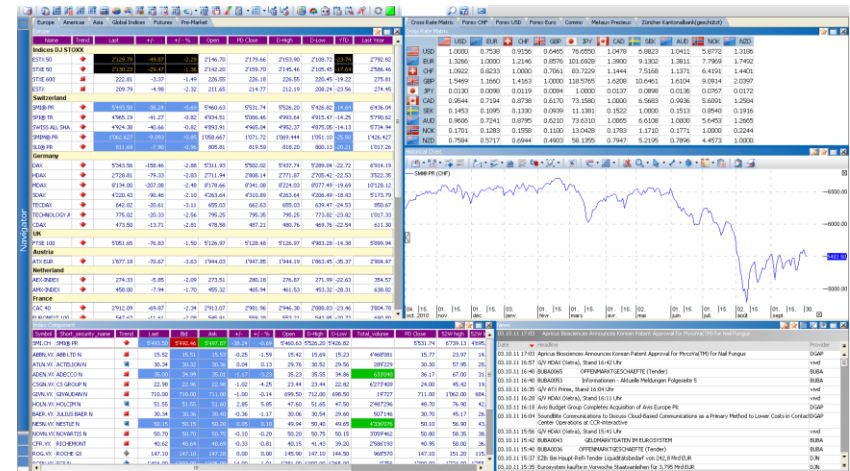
Europe | Americas | Asia | Global Indices | Futures | Pre-Market

Cross Rate Matrix | Forex CHF | Forex USD | Forex Euro | Commo | Metaux Precieux | Zürcher Kantonalbank(geschützt)

| Symbol | Trend | Last | +/- | +/- % | Open | PD Close | D-High | D-Low | YTD | Last Year |
|---|---|---|---|---|---|---|---|---|---|---|
| Indices DJ STOXX | | | | | | | | | | |
| ESTX 50 | | 2129.79 | -49.87 | -2.29 | 2146.70 | 2179.66 | 2153.90 | 2109.72 | -23.74 | 2792.82 |
| STXE 50 | | 2138.21 | -39.47 | -1.81 | 2148.39 | 2145.46 | 2155.47 | -17.64 | | 2586.46 |
| STXE 600 | | 222.81 | -3.37 | -1.49 | 226.55 | 226.18 | 226.55 | 220.45 | -19.22 | 275.81 |
| STXE | | 209.79 | -4.98 | -2.32 | 211.65 | 214.77 | 212.19 | 208.24 | -23.56 | 274.45 |
| Switzerland | | | | | | | | | | |
| SMI@.PR | | 5493.50 | -38.24 | -0.69 | 5460.63 | 5531.74 | 5526.20 | 5426.82 | -14.64 | 6436.04 |
| SPI@.PR | | 4965.19 | -41.27 | -0.82 | 4934.51 | 5006.46 | 4993.64 | 4915.47 | -14.25 | 5790.62 |
| SWISS ALL SHA | | 4924.38 | -40.66 | -0.82 | 4893.91 | 4965.04 | 4952.37 | 4875.05 | -14.13 | 5734.94 |
| SMIM@.PR | | 1062.667 | -9.06 | -0.85 | 1055.667 | 1071.72 | 1069.444 | 1048.74 | | 1426.427 |
| SLI@.PR | | 811.69 | -7.90 | -0.96 | 805.81 | 819.59 | 816.20 | 800.13 | -20.21 | 1017.26 |
| Germany | | | | | | | | | | |
| DAX | | 5343.56 | -158.46 | -2.88 | 5311.93 | 5502.02 | 5437.74 | 5289.04 | -22.72 | 6914.19 |
| MDAX | | 2728.81 | -79.33 | -2.83 | 2711.94 | 2808.14 | 2771.87 | 2705.42 | -22.53 | 3522.35 |
| MDAX | | 8134.00 | -207.08 | -2.48 | 8178.66 | 8341.08 | 8324.03 | 8077.49 | -19.69 | 10128.12 |
| SDAX | | 4228.43 | -86.46 | -2.10 | 4263.64 | 4314.89 | 4280.69 | 4208.41 | -18.43 | 5173.79 |
| TECDAX | | 642.02 | -20.61 | -3.11 | 655.03 | 662.63 | 655.03 | 639.47 | -24.53 | 850.67 |
| TECHNOLOGY A | | 775.02 | -20.33 | -2.56 | 795.25 | 795.35 | 795.25 | 773.82 | -23.82 | 1017.33 |
| CDAX | | 473.50 | -13.71 | -2.81 | 478.58 | 487.21 | 480.76 | 469.76 | -22.54 | 611.30 |
| UK | | | | | | | | | | |
| FTSE 100 | | 5051.65 | -76.83 | -1.50 | 5126.97 | 5128.48 | 5126.97 | 4983.28 | -14.38 | 5899.94 |
| Austria | | | | | | | | | | |
| ATX EUR | | 1877.18 | -70.67 | -3.63 | 1944.03 | 1947.85 | 1944.19 | 1863.45 | -35.37 | 2904.47 |
| Netherland | | | | | | | | | | |
| AEX-INDEX | | 274.33 | -5.85 | -2.09 | 273.51 | 280.18 | 276.87 | 271.99 | -22.63 | 354.57 |
| AMX-INDEX | | 458.00 | -7.94 | -1.70 | 455.32 | 465.94 | 461.53 | 453.32 | -28.31 | 638.82 |
| France | | | | | | | | | | |
| CAC 40 | | 2912.09 | -69.87 | -2.34 | 2913.07 | 2981.96 | 2946.38 | 2888.83 | -23.46 | 3804.78 |

Cross Rate Matrix

| | USD | EUR | CHF | GBP | JPY | CAD | SEK | AUD | NOK | NZD |
|---|---|---|---|---|---|---|---|---|---|---|
| USD | 1.0000 | 0.7538 | 0.9156 | 0.6465 | 76.6550 | 1.0478 | 6.8823 | 1.0411 | 5.8772 | 1.3186 |
| EUR | 1.3266 | 1.0000 | 1.2146 | 0.8576 | 101.6828 | 1.3900 | 9.1302 | 1.3811 | 7.7969 | 1.7492 |
| CHF | 1.0922 | 0.8233 | 1.0000 | 0.7061 | 83.7229 | 1.1444 | 7.5168 | 1.1371 | 6.4191 | 1.4401 |
| GBP | 1.5469 | 1.1660 | 1.4163 | 1.0000 | 118.5765 | 1.6208 | 10.6461 | 1.6104 | 9.0914 | 2.0397 |
| JPY | 0.0130 | 0.0098 | 0.0119 | 0.0084 | 1.0000 | 0.0137 | 0.0898 | 0.0136 | 0.0767 | 0.0172 |
| CAD | 0.9544 | 0.7194 | 0.8738 | 0.6170 | 73.1580 | 1.0000 | 6.5683 | 0.9936 | 5.6091 | 1.2584 |
| SEK | 0.1453 | 0.1095 | 0.1330 | 0.0939 | 11.1381 | 0.1522 | 1.0000 | 0.1513 | 0.8540 | 0.1916 |
| AUD | 0.9606 | 0.7241 | 0.8795 | 0.6210 | 73.6310 | 1.0065 | 6.6108 | 1.0000 | 5.6453 | 1.2665 |
| NOK | 0.1701 | 0.1283 | 0.1558 | 0.1100 | 13.0428 | 0.1783 | 1.1710 | 0.1771 | 1.0000 | 0.2244 |
| NZD | 0.7584 | 0.5717 | 0.6944 | 0.4903 | 58.1355 | 0.7947 | 5.2195 | 0.7896 | 4.4573 | 1.0000 |

Historical Chart
SMI@.PR (CHF)
6500.00
6000.00
5493.50
5000.00
2010 | Nov | Dez | 2011 | Feb | März | April | Mai | Juni | Juli | Aug | Sept

Index Constituents

| Symbol | Short_security_name | Trend | Last | Bid | Ask | +/- | +/- % | Open | D-High | D-Low | Total_volume | PD Close | 52W high | 52W low |
|---|---|---|---|---|---|---|---|---|---|---|---|---|---|---|
| SMI@.PR | SMI@.PR | | 5493.50 | 5492.46 | 5497.37 | -38.24 | -0.69 | 5460.63 | 5526.20 | 5426.82 | | 5531.74 | 6739.13 | 4995 |
| ABBN.VX | ABB LTD N | | 15.52 | 15.51 | 15.53 | -0.25 | -1.59 | 15.42 | 15.69 | 15.23 | 4'968'881 | 15.77 | 23.97 | 14 |
| ATLN.VX | ACTELION N | | 30.34 | 30.32 | 30.36 | 0.04 | 0.13 | 29.76 | 30.52 | 29.56 | 287'229 | 30.30 | 57.95 | 28 |
| ADEN.VX | ADECCO N | | 35.00 | 34.99 | 35.01 | -1.17 | -3.23 | 35.23 | 35.55 | 34.46 | 629'643 | 36.17 | 67.08 | 31 |
| CSGN.VX | CS GROUP N | | 22.98 | 22.96 | 22.98 | -1.02 | -4.25 | 23.44 | 23.44 | 22.82 | 6'270'409 | 24.00 | 45.42 | 19 |
| GIVN.VX | GIVAUDAN N | | 710.00 | 710.00 | 711.00 | -1.00 | -0.14 | 699.50 | 712.00 | 698.50 | 17'297 | 711.00 | 1062.00 | 694 |
| HOLN.VX | HOLCIM N | | 51.55 | 51.55 | 51.60 | -2.85 | -5.85 | 47.60 | 49.45 | 47.50 | 2'487'296 | 48.70 | 76.90 | 42 |
| BAER.VX | JULIUS BAER N | | 30.34 | 30.30 | 30.40 | -0.36 | -1.17 | 30.06 | 30.59 | 29.60 | 507'146 | 30.70 | 45.17 | 28 |
| NESN.VX | NESTLE N | | 50.15 | 50.15 | 50.20 | 0.05 | 0.10 | 49.94 | 50.40 | 49.65 | 4'336'876 | 50.10 | 56.90 | 43 |
| NOVN.VX | NOVARTIS N | | 50.70 | 50.70 | 50.75 | -0.10 | -0.20 | 50.20 | 50.75 | 50.15 | 3'059'462 | 50.80 | 58.35 | 38 |
| CFR.VX | RICHEMONT | | 40.64 | 40.64 | 40.65 | -0.33 | -0.81 | 41.15 | 41.52 | 39.20 | 2'586'193 | 40.98 | 58.00 | 35 |
| ROG.VX | ROCHE GS | | 147.10 | 147.10 | 147.20 | 0.00 | 0.00 | 145.90 | 147.10 | 144.50 | 968'570 | 147.10 | 151.20 | 115 |

News
03.10.11 17:21 Apricus Biosciences Announces Korean Patent Approval for Mycrina(TM) for Nail Fungus

| Date | Headline | Provider |
|---|---|---|
| 03.10.11 17:21 | Apricus Biosciences Announces Korean Patent Approval for Mycrina(TM) for Nail Fungus | DGAP |
| 03.10.11 16:57 | GJV HDAX (Xetra), Stand 16:42 Uhr | vwd |
| 03.10.11 16:40 | BUBA0065 OFFENMARKTGESCHÄFTE (Tender) | BUBA |
| 03.10.11 16:40 | BUBA0063 Informationen - Aktuelle Meldungen Folgeseite 5 | BUBA |
| 03.10.11 16:35 | GJV ATX Prime, Stand 16:04 Uhr | vwd |
| 03.10.11 16:26 | GJV HDAX (Xetra), Stand 16:11 Uhr | vwd |
| 03.10.11 16:10 | Avis Budget Group Completes Acquisition of Avis Europe Plc | DGAP |
| 03.10.11 16:00 | SoundBite Communications to Discuss Cloud-Based Communications as a Primary Method to Lower Costs in Contact Center Operations at CCA Interactive | DGAP |
| 03.10.11 15:56 | GJV HDAX (Xetra), Stand 15:41 Uhr | vwd |
| 03.10.11 15:42 | BUBA0043 GELDMARKTDATEN IM EUROSYSTEM | BUBA |
| 03.10.11 15:40 | BUBA0036 OFFENMARKTGESCHÄFTE (Tender) | BUBA |
| 03.10.11 15:37 | EZB: Bei Haupt-Refi-Tender zugeteilt/umgezogen auf 262,8 Mrd EUR | DJN |
| 03.10.11 15:35 | Eurosystem kaufte in Vorwoche Staatsanleihen für 3,795 Mrd EUR | DJN |

Navigator